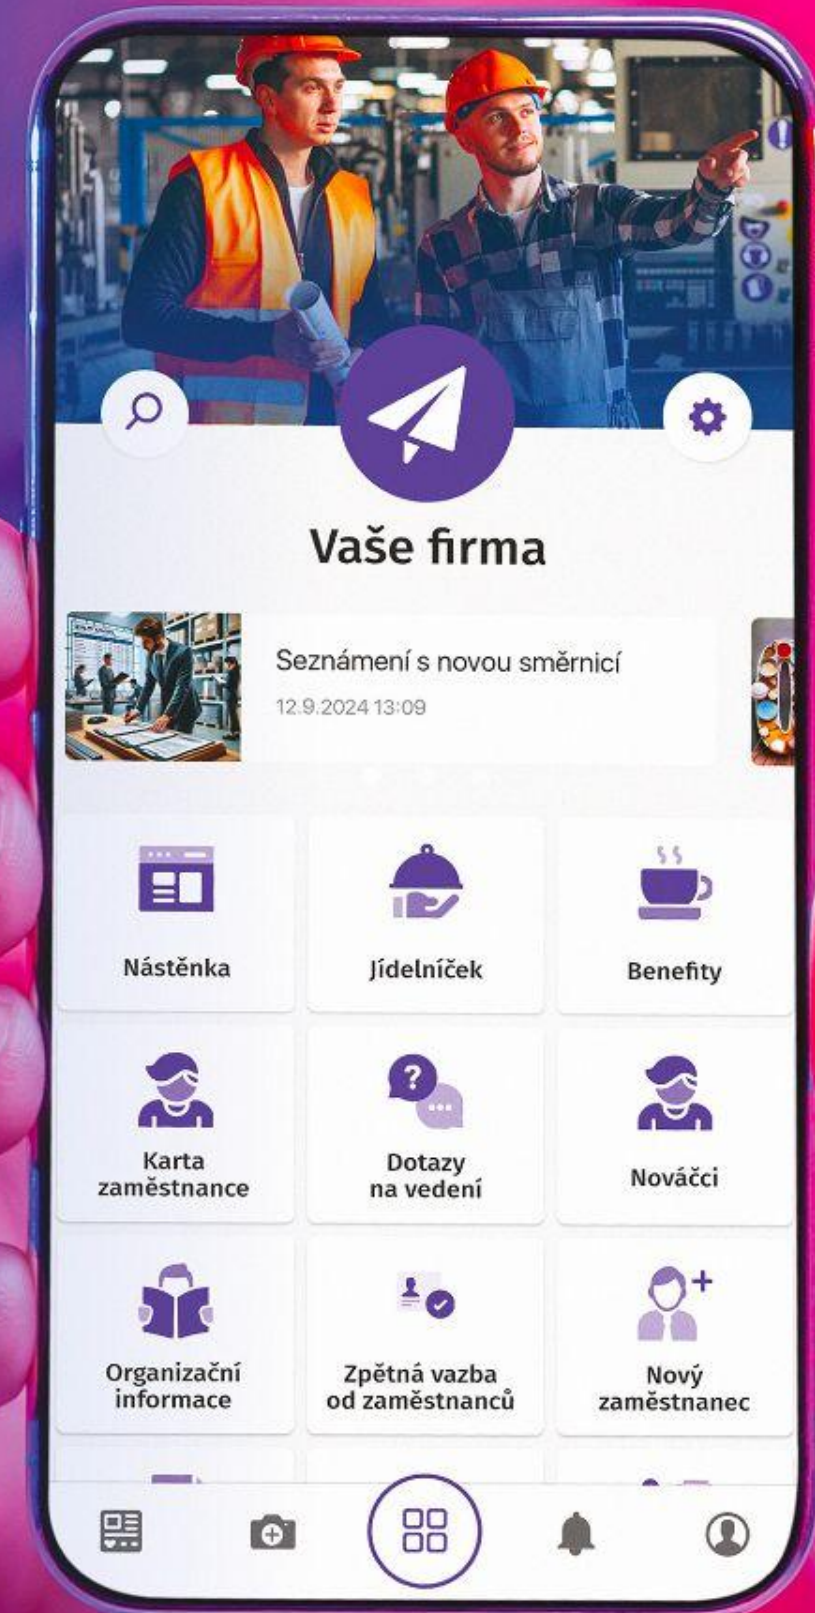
Vaše firma

Seznámení s novou směrnicí
12.9.2024 13:09

Nástěnka

Jídelníček

Benefity

Karta zaměstnance

Dotazy na vedení

Nováčci

Organizační informace

Zpětná vazba od zaměstnanců

Nový zaměstnanec